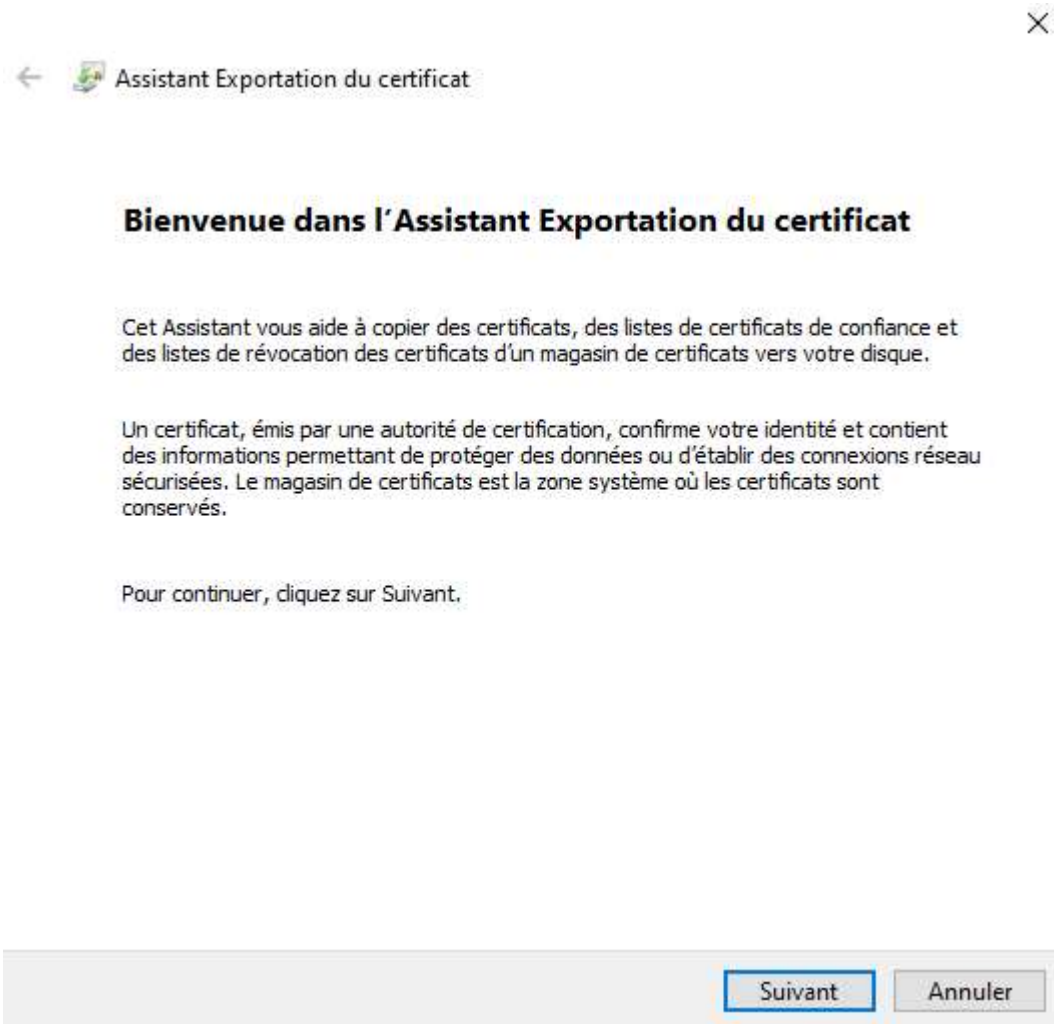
×

←  Assistant Exportation du certificat

Bienvenue dans l'Assistant Exportation du certificat

Cet Assistant vous aide à copier des certificats, des listes de certificats de confiance et des listes de révocation des certificats d'un magasin de certificats vers votre disque.

Un certificat, émis par une autorité de certification, confirme votre identité et contient des informations permettant de protéger des données ou d'établir des connexions réseau sécurisées. Le magasin de certificats est la zone système où les certificats sont conservés.

Pour continuer, cliquez sur Suivant.

Suivant   Annuler